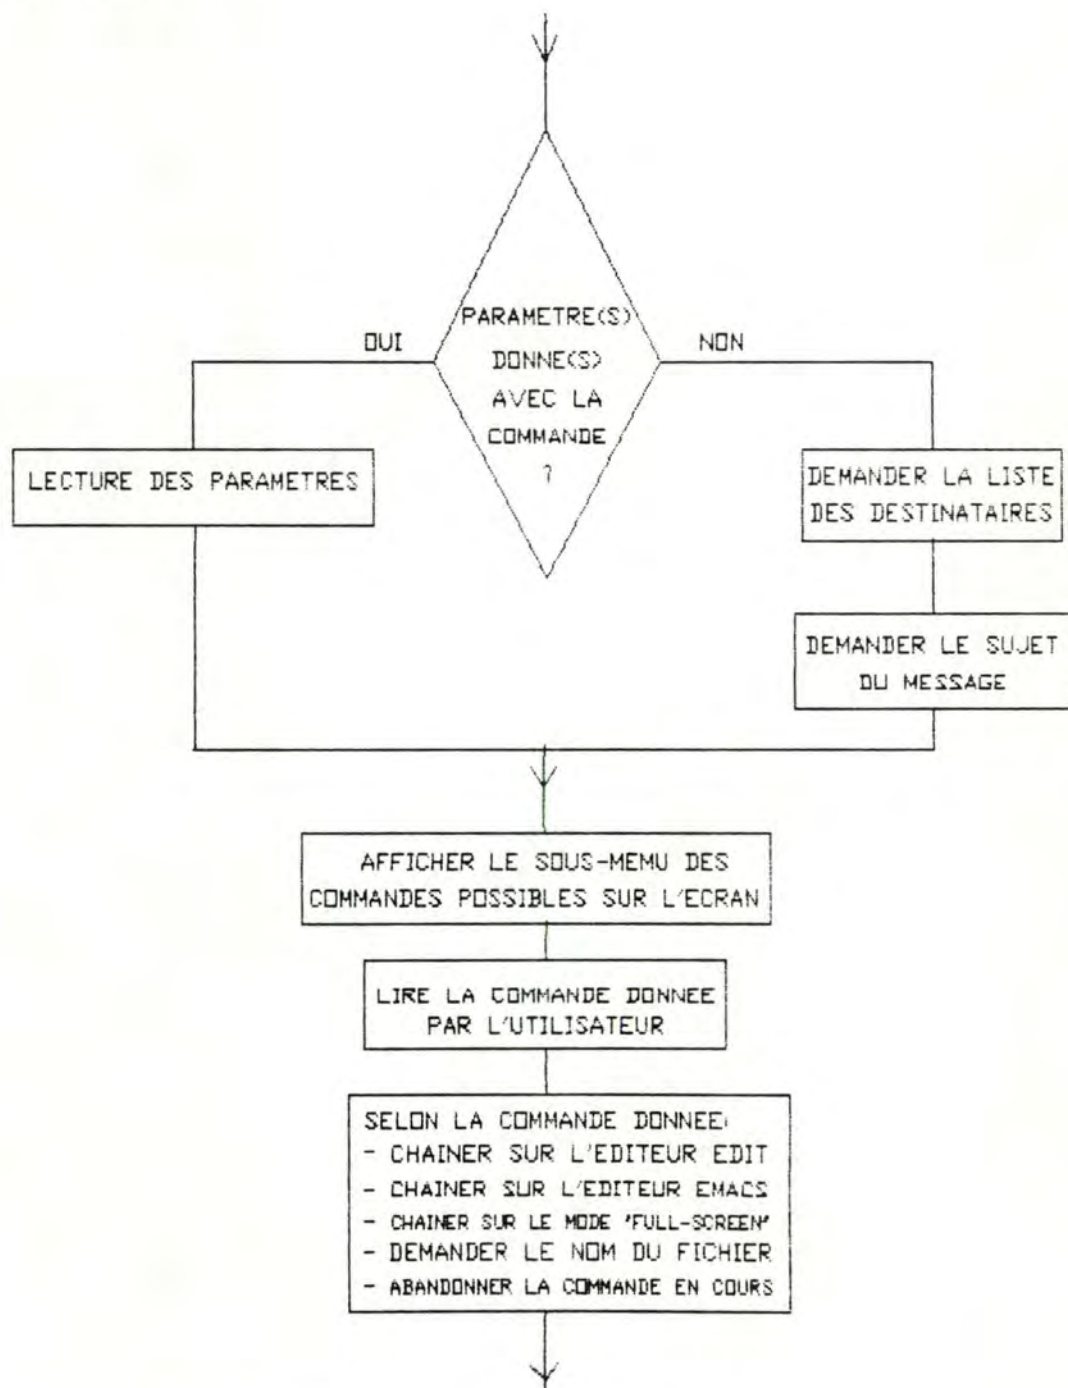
PARAMETRE(S) DONNE(S) AVEC LA COMMANDE ?

OUI

NON

LECTURE DES PARAMETRES

DEMANDER LA LISTE DES DESTINATAIRES

DEMANDER LE SUJET DU MESSAGE

AFFICHER LE SOUS-MEMU DES COMMANDES POSSIBLES SUR L'ECRAN

LIRE LA COMMANDE DONNEE PAR L'UTILISATEUR

SELON LA COMMANDE DONNEE:
- CHAINER SUR L'EDITEUR EDIT
- CHAINER SUR L'EDITEUR EMACS
- CHAINER SUR LE MODE 'FULL-SCREEN'
- DEMANDER LE NOM DU FICHIER
- ABANDONNER LA COMMANDE EN COURS